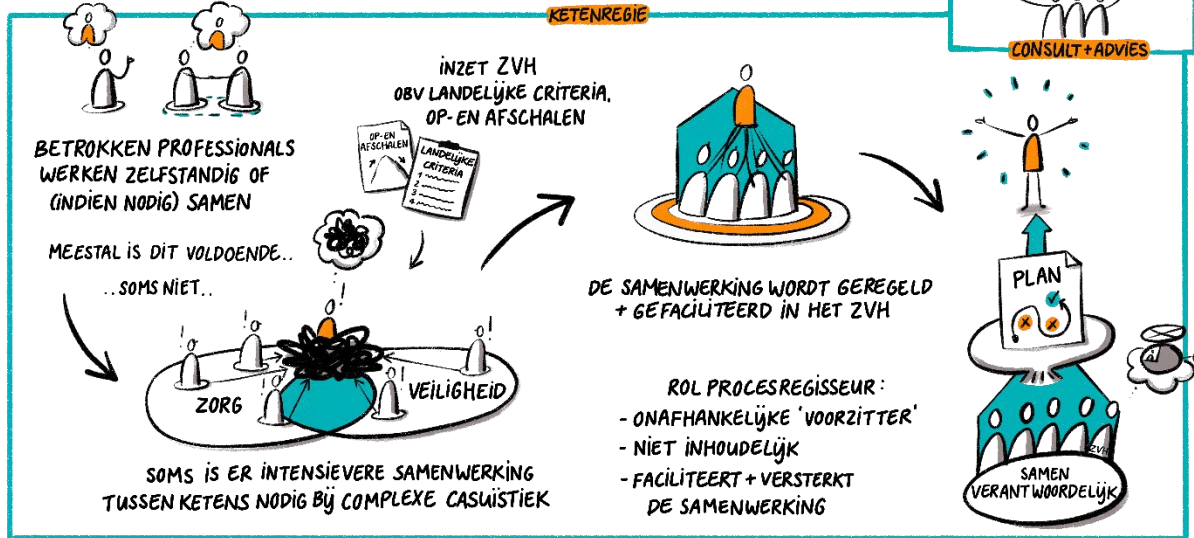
KETENREGIE

CONSULT + ADVIES

BETROKKEN PROFESSIONALS WERKEN ZELFSTANDIG OF (INDIEN NODIG) SAMEN

MEESTAL IS DIT VOLDOENDE..

..SOMS NIET..

INZET ZVH OBV LANDELIJKE CRITERIA, OP-EN AFSCHALEN

OP-EN AFSCHALEN

LANDELIJKE CRITERIA
1.
2.
3.
4.

ZORG

VEILIGHEID

SOMS IS ER INTENSIEVERE SAMENWERKING TUSSEN KETENS NODIG BIJ COMPLEXE CASUISTIEK

DE SAMENWERKING WORDT GEREGELD + GEFACILITEERD IN HET ZVH

ROL PROCESREGISSEUR:
- ONAFHANKELIJKE 'VOORZITTER'
- NIET INHOUDELIJK
- FACILITEERT + VERSTERKT DE SAMENWERKING

PLAN

ZVH

SAMEN VERANTWOORDELIJK